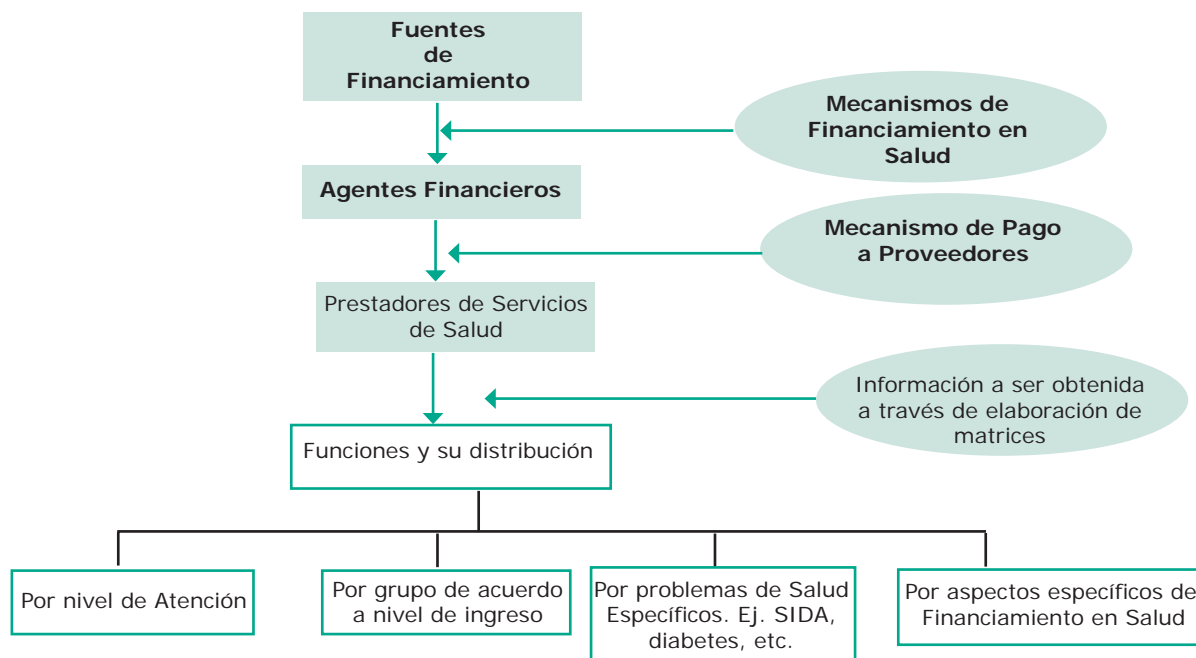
Fuentes de Financiamiento

Mecanismos de Financiamiento en Salud

Agentes Financieros

Mecanismo de Pago a Proveedores

Prestadores de Servicios de Salud

Información a ser obtenida a través de elaboración de matrices

Funciones y su distribución

Por nivel de Atención

Por grupo de acuerdo a nivel de ingreso

Por problemas de Salud Específicos. Ej. SIDA, diabetes, etc.

Por aspectos específicos de Financiamiento en Salud